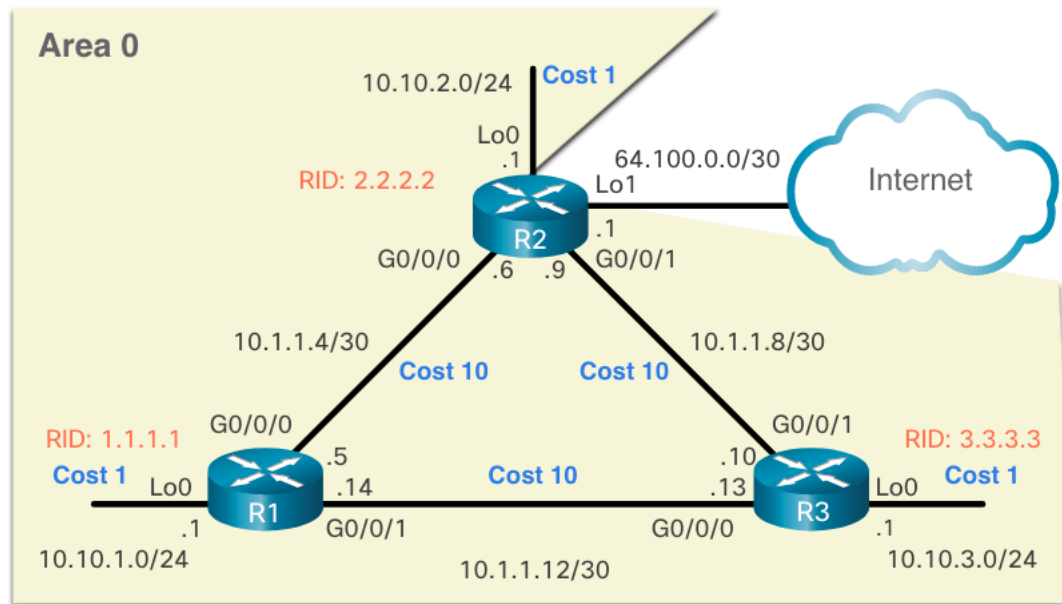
Area 0

10.10.2.0/24
Cost 1
Lo0
.1
RID: 2.2.2.2
64.100.0.0/30
Lo1
Internet
.1
R2
G0/0/0
.6
.9
G0/0/1

10.1.1.4/30
Cost 10
Cost 10
10.1.1.8/30

G0/0/0
G0/0/1
RID: 1.1.1.1
.5
.10
RID: 3.3.3.3
Cost 1
Lo0
.14
Cost 10
.13
Lo0
Cost 1
R1
R3
.1
G0/0/1
G0/0/0
.1
10.10.1.0/24
10.1.1.12/30
10.10.3.0/24